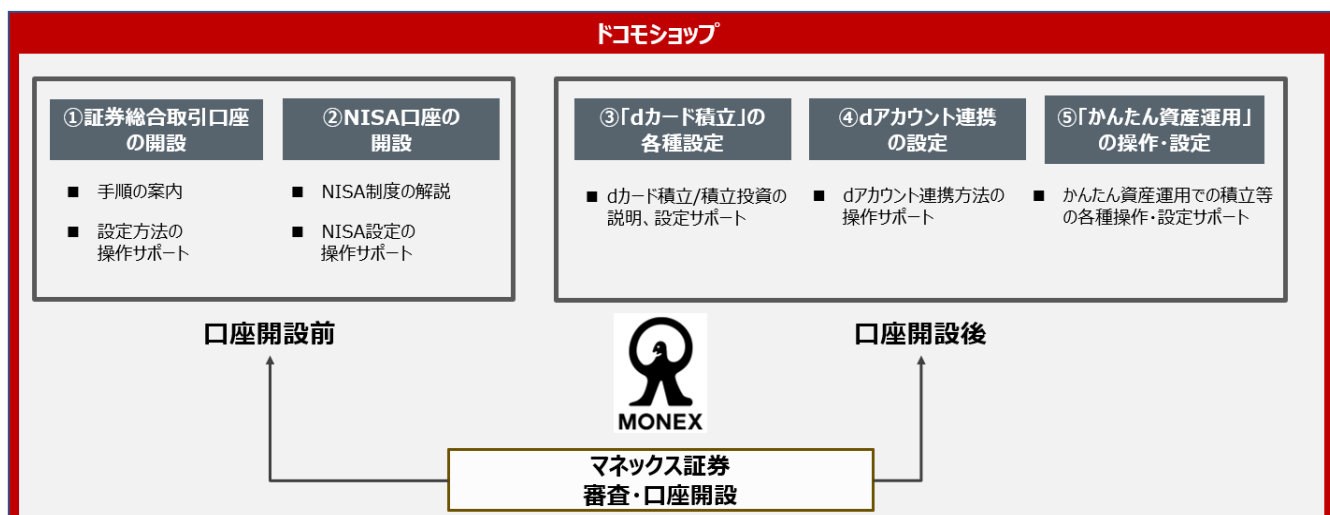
ドコモショップ

①証券総合取引口座の開設

■ 手順の案内

■ 設定方法の操作サポート

②NISA口座の開設

■ NISA制度の解説

■ NISA設定の操作サポート

③「dカード積立」の各種設定

■ dカード積立/積立投資の説明、設定サポート

④dアカウント連携の設定

■ dアカウント連携方法の操作サポート

⑤「かんたん資産運用」の操作・設定

■ かんたん資産運用での積立等の各種操作・設定サポート

口座開設前

MONEX

口座開設後

マネックス証券
審査・口座開設